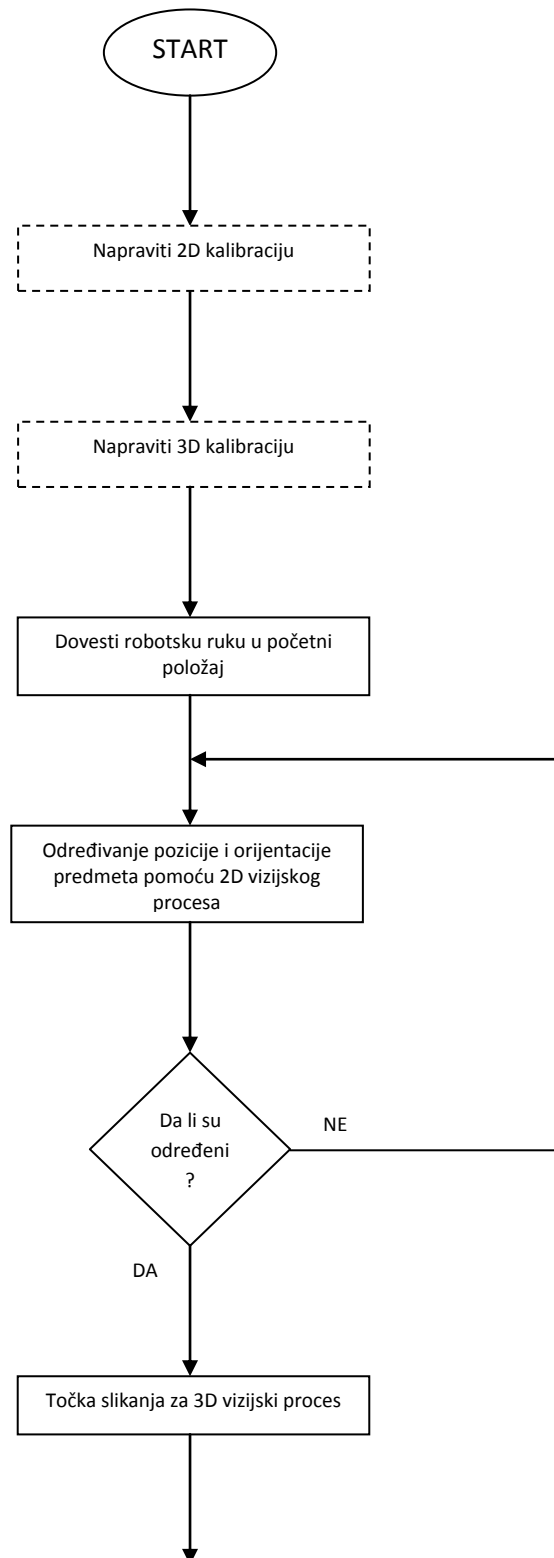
START

Napraviti 2D kalibraciju

Napraviti 3D kalibraciju

Dovesti robotsku ruku u početni položaj

Određivanje pozicije i orijentacije predmeta pomoću 2D vizijskog procesa

Da li su određeni ?

NE

DA

Točka slikanja za 3D vizijski proces